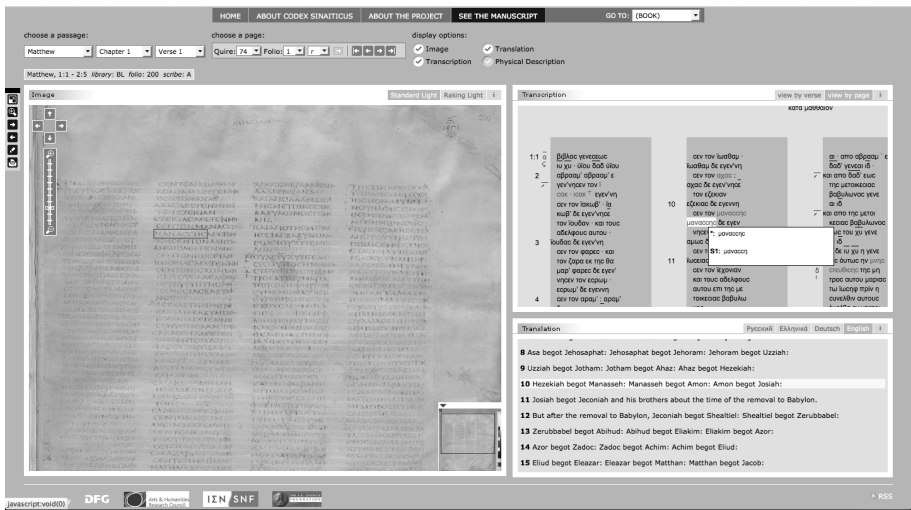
HOME ABOUT CODEX SINAITICUS ABOUT THE PROJECT SEE THE MANUSCRIPT GO TO: (BOOK)

choose a passage: Matthew Chapter 1 Verse 1

choose a page: Quire: 74 Folio: 1 r

display options: Image Translation Transcription Physical Description

Matthew, 1:1 - 2:5 library: BL folio: 200 scribe: A

Image Standard Light Raking Light i

Transcription view by verse view by page i

κατα μαθθαιον

1:1 βιβλος γενεσεως ιυ χυ · υιου δαδ υιου αβρααμ· αβρααμ· ε γεν'νησεν τον ι
2 σακ · ισακ δε εγεν'νη σεν τον ιακωβ· ια κωβ' δε εγεν'νησε τον ιουδαν · και τους αδελφους αυτου ·
3 ιουδας δε εγεν'νη σεν τον φαρες · και τον ζαρα εκ της θα μαρ' φαρες δε εγεν' νησεν τον εσρωμ · εσρωμ δε εγεννη σεν τον αραμ' · αραμ'
4

σεν τον ιωαθαμ · ιωαθαμ δε εγεν'νη σεν τον αχαζ · αχαζ δε εγεν'νησε τον εζεκιαν
10 εζεκιας δε εγεννη σεν τον μανασσην μανασσης δε εγεν
11 σεν τον ιεχονιαν και τους αδελφους αυτου επι της με τοικεσιας βαβυλω

*: μανασσης
S1: μανασση

αι · απο αβρααμ · ε δαδ' γενεαι ιδ · και απο δαδ' εως της μετοικεσιας βαβυλωνος γενε αι ιδ · και απο της μετοι κεσιας βαβυλωνος του χυ γενε ιδ · ιυ χυ η γενε ς ουτως ην μνηστευθεισης της μη τρος αυτου μαριας τω ιωσηφ πριν η συνελθιν αυτους

Translation Русский Ελληνικά Deutsch English i

8 Asa begot Jehosaphat: Jehosaphat begot Jehoram: Jehoram begot Uzziah:
9 Uzziah begot Jotham: Jotham begot Ahaz: Ahaz begot Hezekiah:
10 Hezekiah begot Manasseh: Manasseh begot Amon: Amon begot Josiah:
11 Josiah begot Jeconiah and his brothers about the time of the removal to Babylon.
12 But after the removal to Babylon, Jeconiah begot Shealtiel: Shealtiel begot Zerubbabel:
13 Zerubbabel begot Abihud: Abihud begot Eliakim: Eliakim begot Azor:
14 Azor begot Zadoc: Zadoc begot Achim: Achim begot Eliud:
15 Eliud begot Eleazar: Eleazar begot Matthan: Matthan begot Jacob:

javascript:void(0) DFG Arts & Humanities Research Council ΙΣΝ SNF RSS